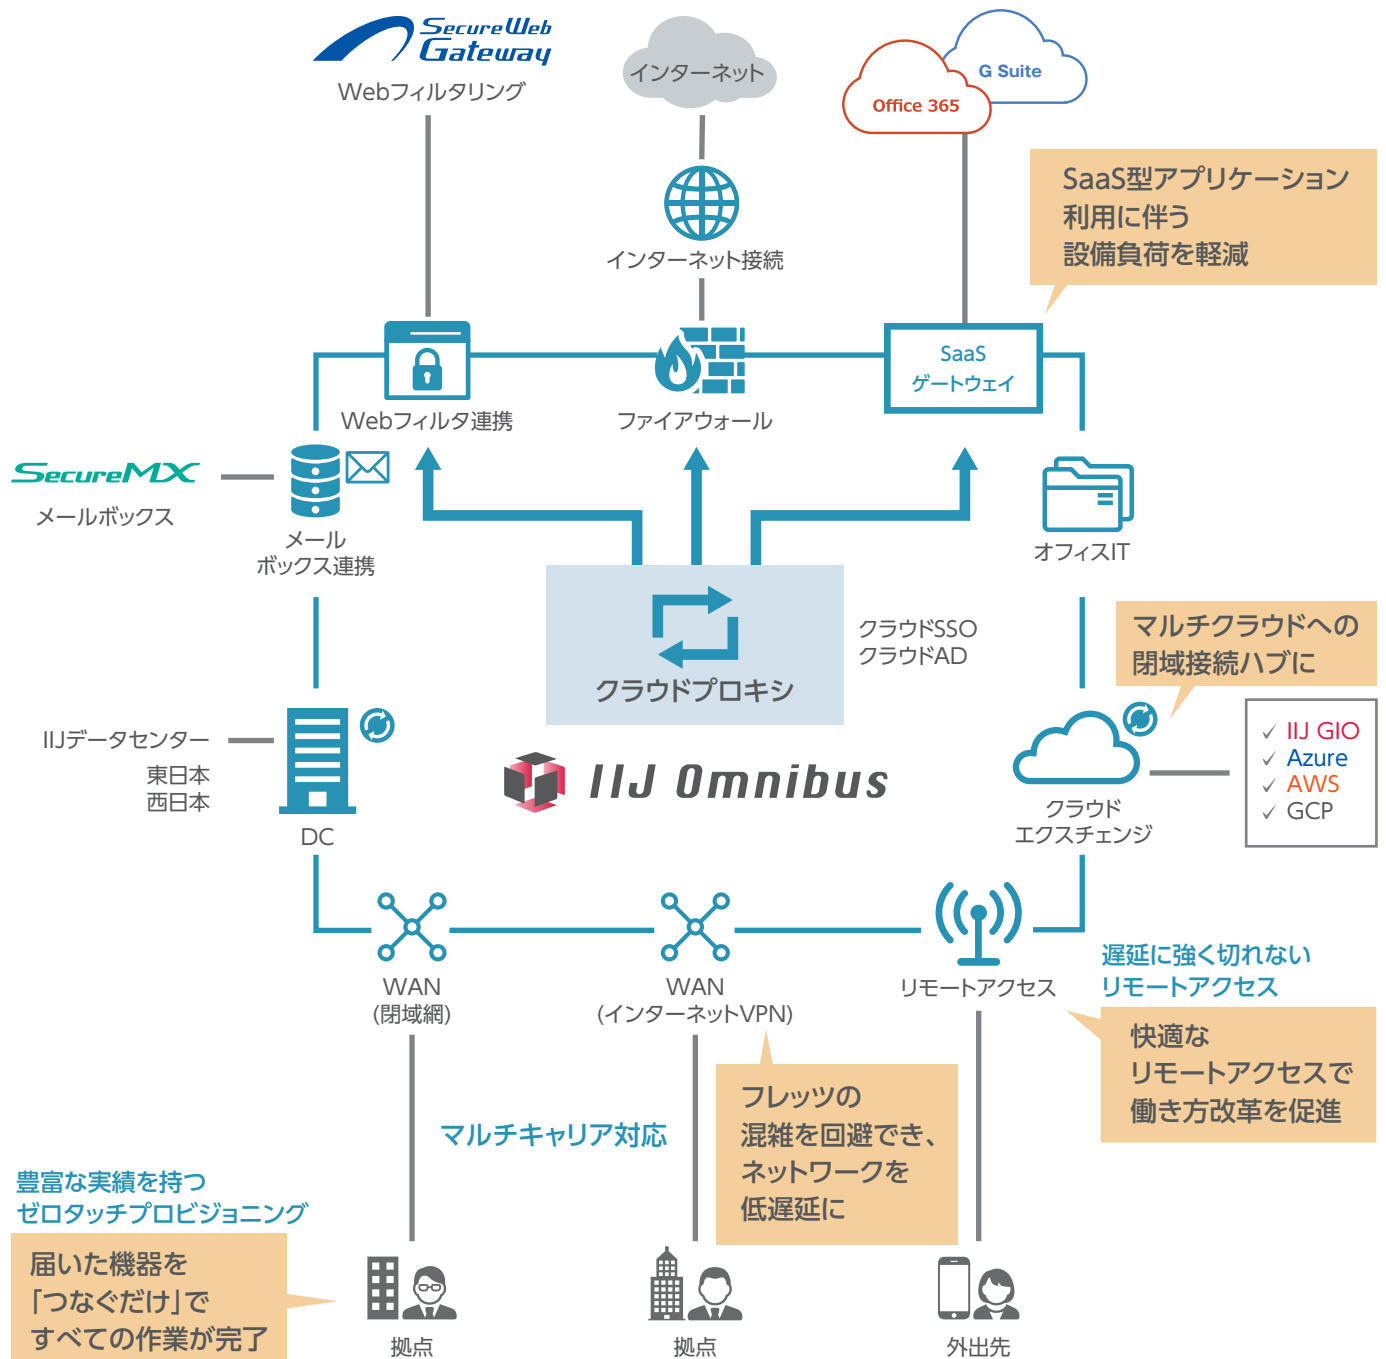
Secure Web Gateway
Webフィルタリング

インターネット

G Suite
Office 365

SaaS型アプリケーション
利用に伴う
設備負荷を軽減

インターネット接続

Webフィルタ連携

ファイアウォール

SaaS
ゲートウェイ

SecureMX
メールボックス

メール
ボックス連携

オフィスIT

クラウドプロキシ

クラウドSSO
クラウドAD

マルチクラウドへの
閉域接続ハブに

IIJデータセンター
東日本
西日本

DC

IIJ Omnibus

✓ IIJ GIO
✓ Azure
✓ AWS
✓ GCP

クラウド
エクスチェンジ

WAN
(閉域網)

WAN
(インターネットVPN)

リモートアクセス

遅延に強く切れない
リモートアクセス

快適な
リモートアクセスで
働き方改革を促進

マルチキャリア対応

フレッツの
混雑を回避でき、
ネットワークを
低遅延に

豊富な実績を持つ
ゼロタッチプロビジョニング

届いた機器を
「つなぐだけ」で
すべての作業が完了

拠点

拠点

外出先